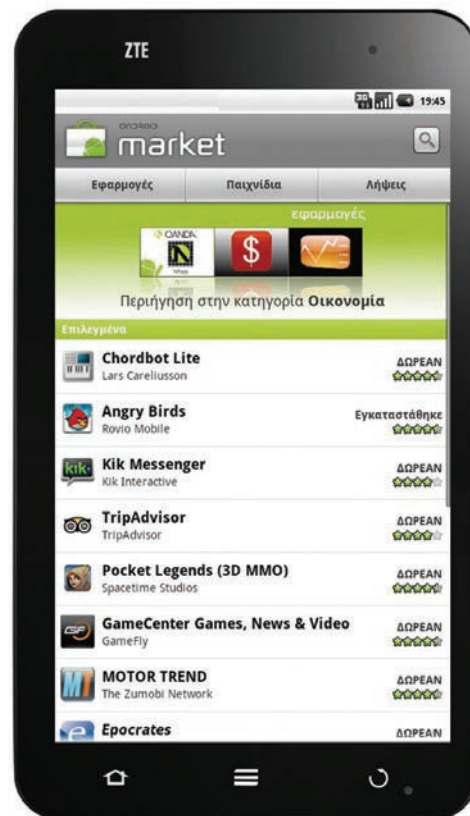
ZTE

19:45

android market

Εφαρμογές | Παιχνίδια | Λήψεις

εφαρμογές

OANDA

$

Περιήγηση στην κατηγορία Οικονομία

Επιλεγμένα

Chordbot Lite
Lars Careliusson
ΔΩΡΕΑΝ

Angry Birds
Rovio Mobile
Εγκαταστάθηκε

Kik Messenger
Kik Interactive
ΔΩΡΕΑΝ

TripAdvisor
TripAdvisor
ΔΩΡΕΑΝ

Pocket Legends (3D MMO)
Spacetime Studios
ΔΩΡΕΑΝ

GameCenter Games, News & Video
GameFly
ΔΩΡΕΑΝ

MOTOR TREND
The Zumobi Network
ΔΩΡΕΑΝ

Epocrates
ΔΩΡΕΑΝ